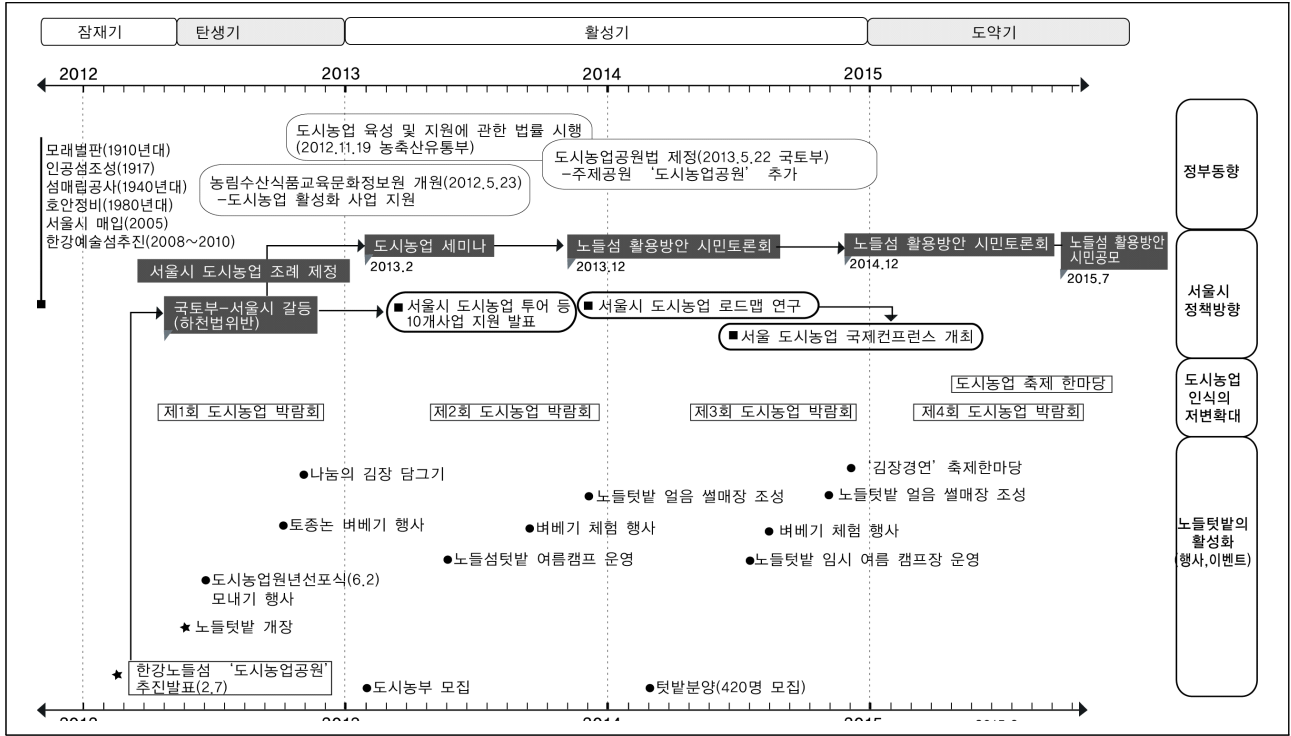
잠재기 | 탄생기 | 활성기 | 도약기

2012 2013 2014 2015

모래벌판(1910년대)
인공섬조성(1917)
섬매립공사(1940년대)
호안정비(1980년대)
서울시 매입(2005)
한강예술섬추진(2008~2010)

도시농업 육성 및 지원에 관한 법률 시행 (2012.11.19 농축산유통부)

도시농업공원법 제정(2013.5.22 국토부) -주제공원 '도시농업공원' 추가

농림수산식품교육문화정보원 개원(2012.5.23) -도시농업 활성화 사업 지원

정부동향

도시농업 세미나 2013.2

노들섬 활용방안 시민토론회 2013.12

노들섬 활용방안 시민토론회 2014.12

노들섬 활용방안 시민공모 2015.7

서울시 도시농업 조례 제정

국토부-서울시 갈등 (하천법위반)

■서울시 도시농업 투어 등 10개사업 지원 발표

■ 서울시 도시농업 로드맵 연구

■서울 도시농업 국제컨프런스 개최

서울시 정책방향

도시농업 축제 한마당

제1회 도시농업 박람회

제2회 도시농업 박람회

제3회 도시농업 박람회

제4회 도시농업 박람회

도시농업 인식의 저변확대

●나눔의 김장 담그기

● '김장경연' 축제한마당

●노들텃밭 얼음 썰매장 조성

● 노들텃밭 얼음 썰매장 조성

●토종논 벼베기 행사

●벼베기 체험 행사

● 벼베기 체험 행사

●노들섬텃밭 여름캠프 운영

●노들텃밭 임시 여름 캠프장 운영

●도시농업원년선포식(6.2) 모내기 행사

★ 노들텃밭 개장

★ 한강노들섬 '도시농업공원' 추진발표(2.7)

●도시농부 모집

●텃밭분양(420명 모집)

노들텃밭의 활성화 (행사,이벤트)